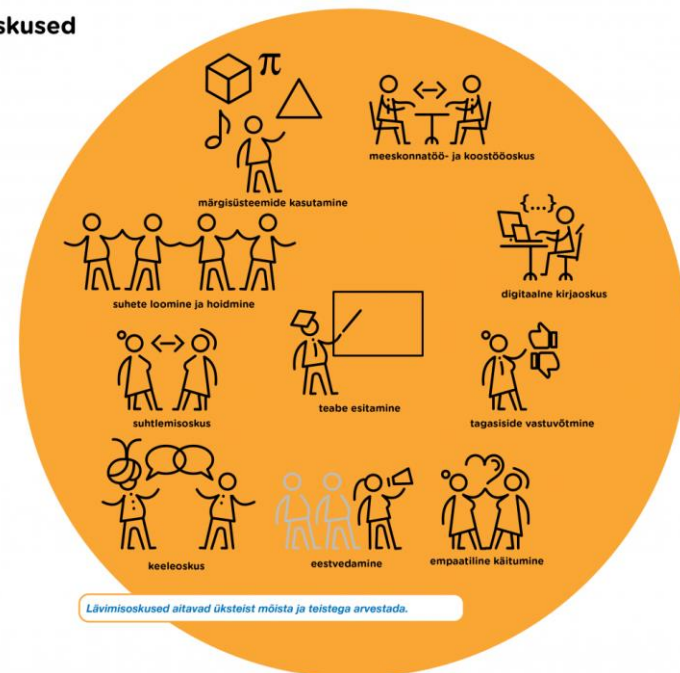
skused

$\pi$

märgisüsteemide kasutamine

meeskonnatöö- ja koostööoskus

{...}

digitaalne kirjaoskus

suhete loomine ja hoidmine

suhtlemisoskus

teabe esitamine

tagasiside vastuvõtmine

keeleoskus

eestvedamine

empaatiline käitumine

Lävimisoskused aitavad üksteist mõista ja teistega arvestada.